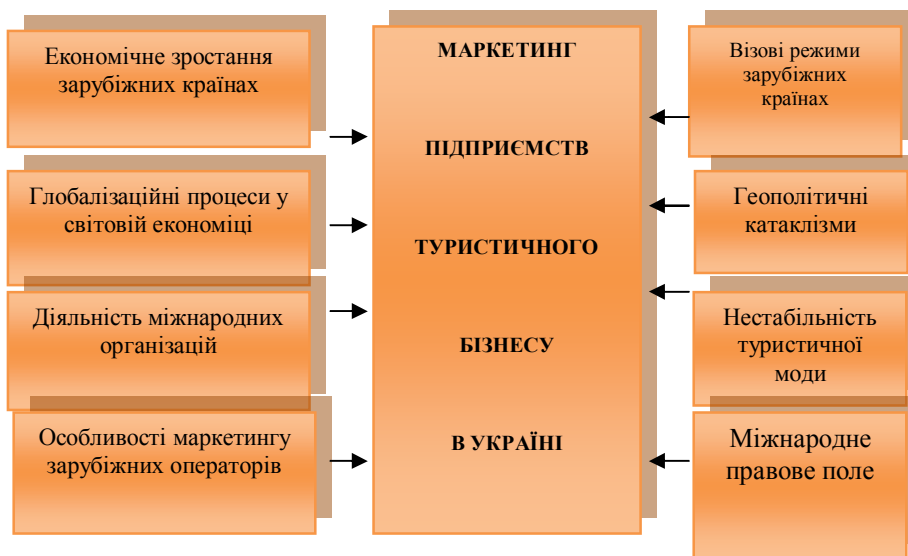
Економічне зростання зарубіжних країнах

Глобалізаційні процеси у світовій економіці

Діяльність міжнародних організацій

Особливості маркетингу зарубіжних операторів

МАРКЕТИНГ

ПІДПРИЄМСТВ

ТУРИСТИЧНОГО

БІЗНЕСУ

В УКРАЇНІ

Візові режими зарубіжних країнах

Геополітичні катаклізми

Нестабільність туристичної моди

Міжнародне правове поле